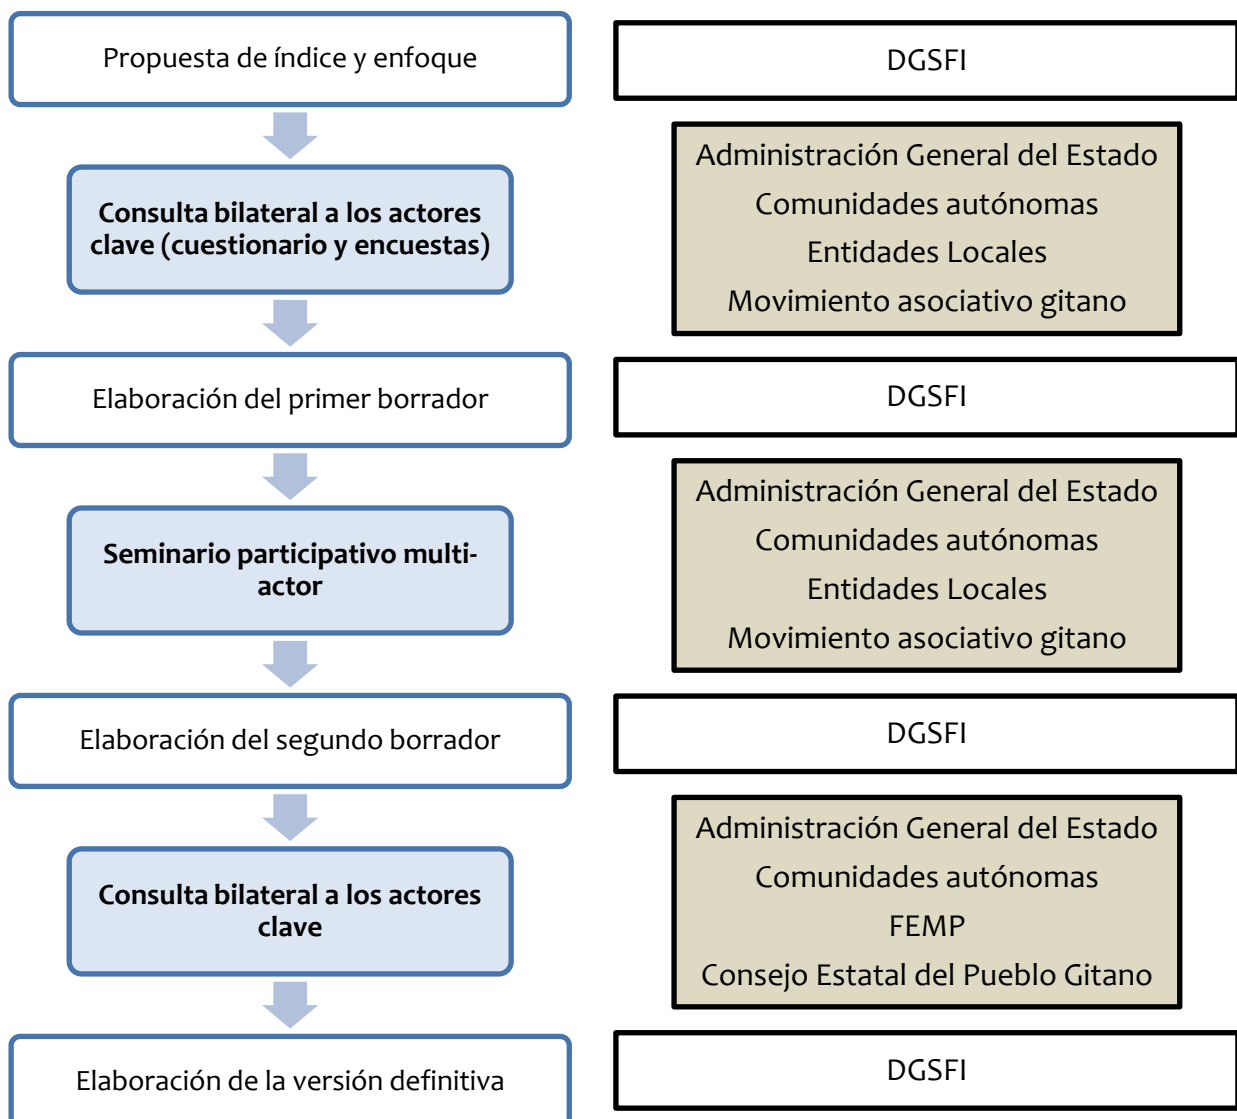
Propuesta de índice y enfoque

DGSFI

Consulta bilateral a los actores clave (cuestionario y encuestas)

Administración General del Estado
Comunidades autónomas
Entidades Locales
Movimiento asociativo gitano

Elaboración del primer borrador

DGSFI

Seminario participativo multi-actor

Administración General del Estado
Comunidades autónomas
Entidades Locales
Movimiento asociativo gitano

Elaboración del segundo borrador

DGSFI

Consulta bilateral a los actores clave

Administración General del Estado
Comunidades autónomas
FEMP
Consejo Estatal del Pueblo Gitano

Elaboración de la versión definitiva

DGSFI